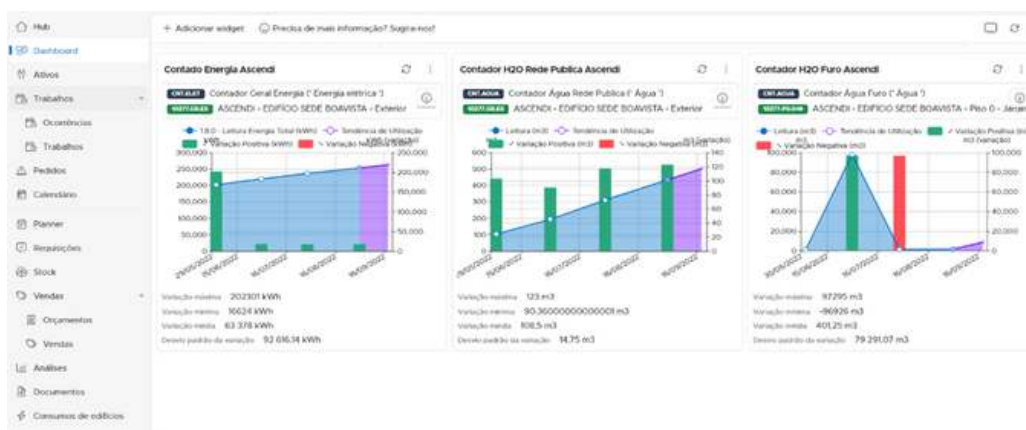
Hub
Dashboard
Ativos
Trabalhos
Ocorrências
Trabalhos
Pedidos
Calendário
Planner
Requisições
Stock
Vendas
Orçamentos
Vendas
Análises
Documentos
Consumos de edifícios

+ Adicionar widget
Precisa de mais informação? Sugira-nos!

Contado Energia Ascendi
CNT.ELET Contador Geral Energia (' Energia elétrica ')
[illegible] ASCENDI - EDIFÍCIO SEDE BOAVISTA - Exterior
1.8.0 - Leitura Energia Total (kWh)
Tendência de Utilização
Variação Positiva (kWh)
Variação Negativa (kWh)
300,000
250,000
200,000
150,000
100,000
50,000
0
200,000
150,000
100,000
50,000
0
Variação máxima 202301 kWh
Variação mínima 10624 kWh
Variação média 63 378 kWh
Desvio padrão da variação 92 616.14 kWh

Contador H2O Rede Publica Ascendi
CNT.AGUA Contador Água Rede Publica (' Água ')
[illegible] ASCENDI - EDIFÍCIO SEDE BOAVISTA - Exterior
Leitura (m3)
Tendência de Utilização
Variação Positiva (m3)
Variação Negativa (m3)
600
500
400
300
200
100
0
140
120
100
80
60
40
20
0
Variação máxima 123 m3
Variação mínima 90.360000000000001 m3
Variação média 108.5 m3
Desvio padrão da variação 14.75 m3

Contador H2O Furo Ascendi
CNT.AGUA Contador Água Furo (' Água ')
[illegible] ASCENDI - EDIFÍCIO SEDE BOAVISTA - Piso 0 - Jardim
Leitura (m3)
Tendência de Utilização
Variação Positiva (m3)
Variação Negativa (m3)
100,000
80,000
60,000
40,000
20,000
0
100,000
80,000
60,000
40,000
20,000
0
Variação máxima 97295 m3
Variação mínima -96926 m3
Variação média 401.25 m3
Desvio padrão da variação 79 291.07 m3